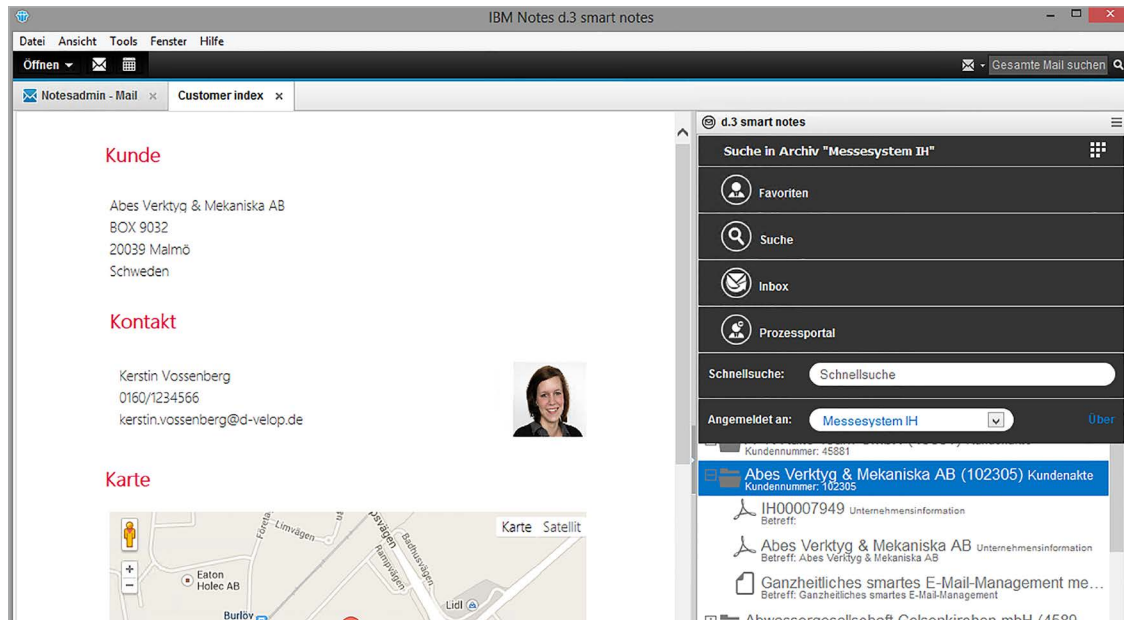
IBM Notes d.3 smart notes

Datei Ansicht Tools Fenster Hilfe

Öffnen

Gesamte Mail suchen

Notesadmin - Mail × Customer index ×

Kunde

Abes Verktyg & Mekaniska AB
BOX 9032
20039 Malmö
Schweden

Kontakt

Kerstin Vossenberg
0160/1234566
kerstin.vossenberg@d-velop.de

Karte

Karte Satellit

Limvägen
Rampvägen
Badhusvägen
Eaton Holec AB
Lidl
Burlöv

d.3 smart notes

Suche in Archiv "Messesystem IH"

Favoriten

Suche

Inbox

Prozessportal

Schnellsuche: Schnellsuche

Angemeldet an: Messesystem IH Über

Kundennummer: 45881

Abes Verktyg & Mekaniska AB (102305) Kundenakte
Kundennummer: 102305

IH00007949 Unternehmensinformation
Betreff:

Abes Verktyg & Mekaniska AB Unternehmensinformation
Betreff: Abes Verktyg & Mekaniska AB

Ganzheitliches smartes E-Mail-Management me...
Betreff: Ganzheitliches smartes E-Mail-Management

Abwassergesellschaft Gelsenkirchen mbH (4589